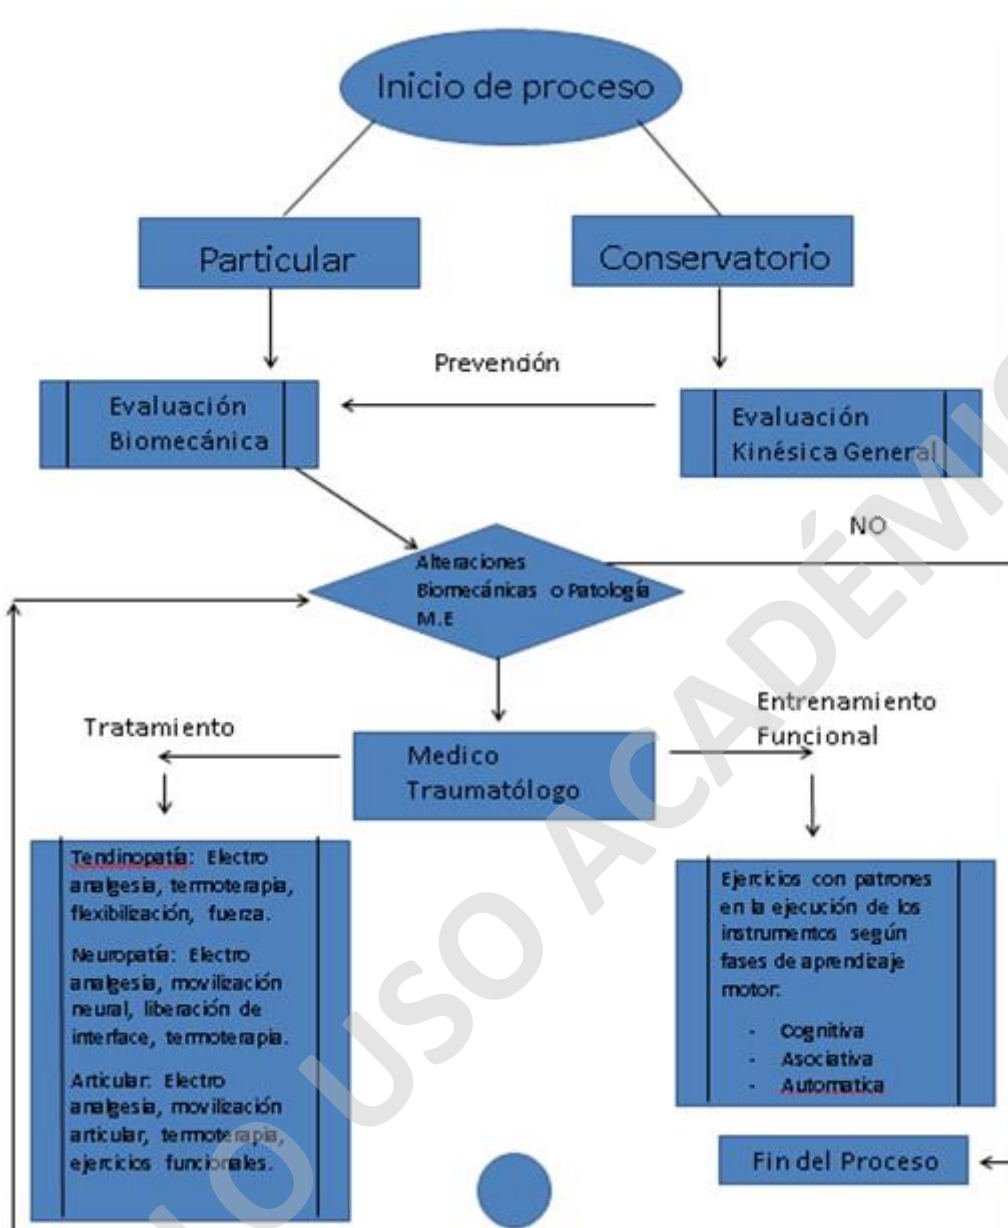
Inicio de proceso

Particular

Conservatorio

Prevendón

Evaluación Biomecánica

Evaluación Kinésica General

NO

Alteraciones Biomecánicas o Patología M.E

Tratamiento

Medico Traumatólogo

Entrenamiento Funcional

Tendinopatía: Electro analgesia, termoterapia, flexibilización, fuerza.

Neuropatía: Electro analgesia, movilización neural, liberación de interface, termoterapia.

Articular: Electro analgesia, movilización articular, termoterapia, ejercicios funcionales.

Ejercicios con patrones en la ejecución de los instrumentos según fases de aprendizaje motor:

- Cognitiva
- Asociativa
- Automatica

Fin del Proceso

USO ACADÉMI